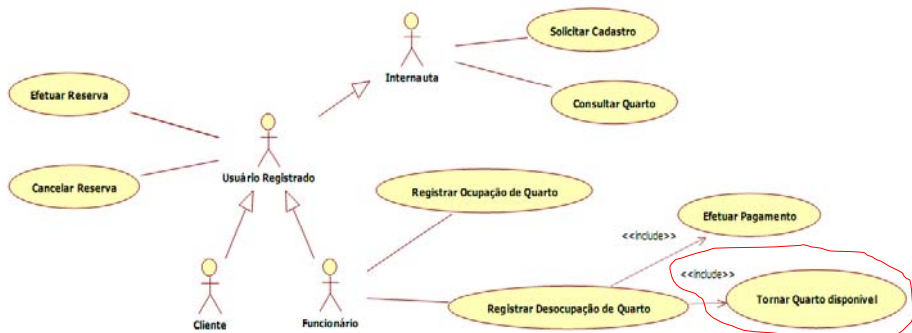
Internauta

Solicitar Cadastro

Consultar Quarto

Efetuar Reserva

Usuário Registrado

Cancelar Reserva

Registrar Ocupação de Quarto

<<include>>

Efetuar Pagamento

<<include>>

Tornar Quarto disponível

Registrar Desocupação de Quarto

Cliente

Funcionário